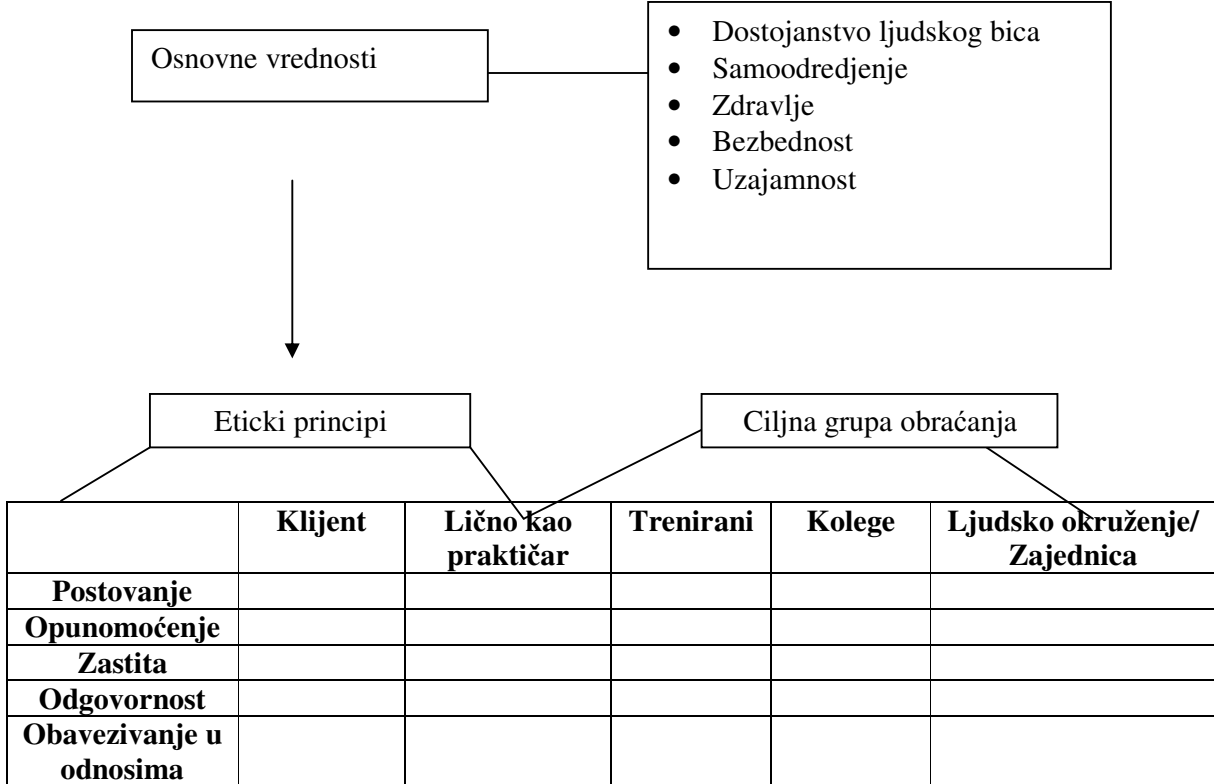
Osnovne vrednosti

- Dostojanstvo ljudskog bica
- Samoodredjenje
- Zdravlje
- Bezbednost
- Uzajamnost

Eticki principi

Ciljna grupa obraćanja

| | Klijent | Lično kao praktičar | Trenirani | Kolege | Ljudsko okruženje/ Zajednica |
|---|---|---|---|---|---|
| Postovanje | | | | | |
| Opunomoćenje | | | | | |
| Zastita | | | | | |
| Odgovornost | | | | | |
| Obavezivanje u odnosima | | | | | |